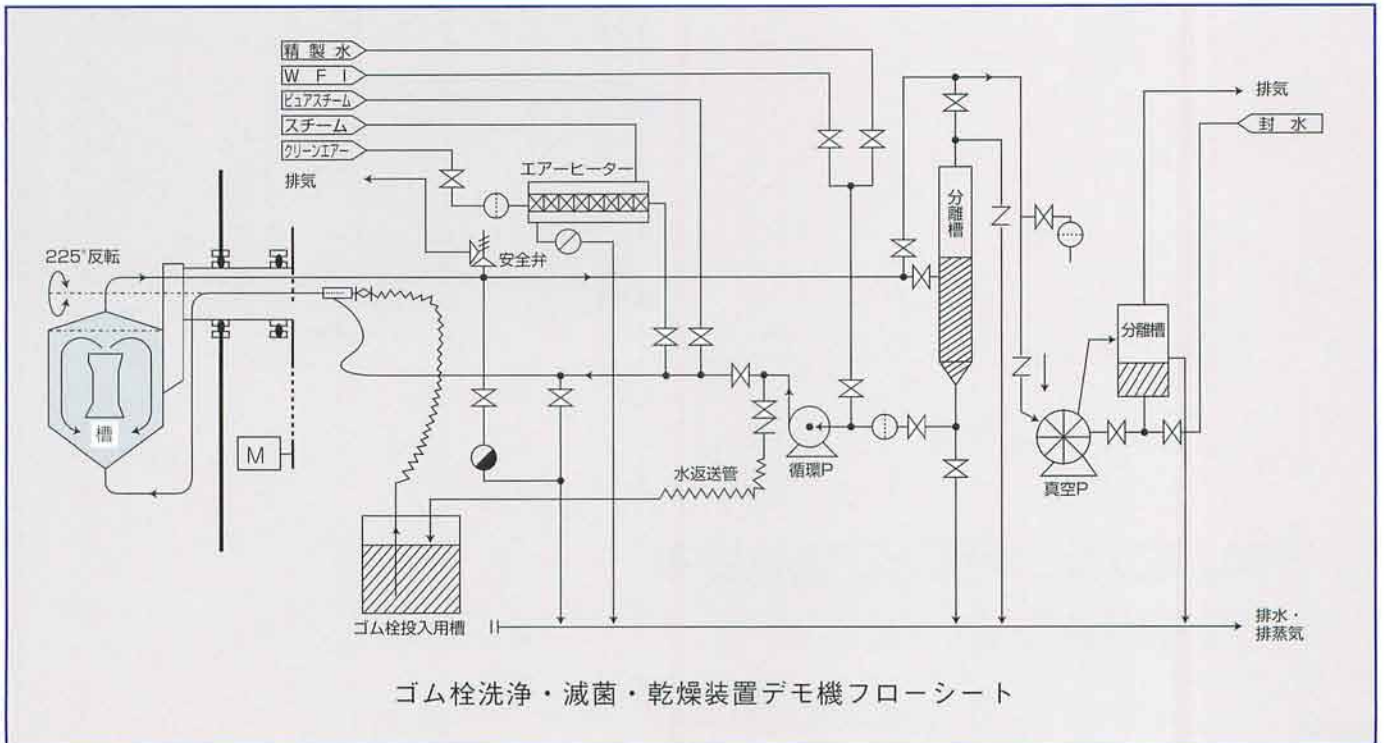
精製水
WFI
ピュアスチーム
スチーム
クリーンエアー
排気
エアーヒーター
225°反転
安全弁
分離槽
排気
封水
槽
M
水返送管
循環P
分離槽
真空P
ゴム栓投入用槽
排水・排蒸気

ゴム栓洗浄・滅菌・乾燥装置デモ機フローシート